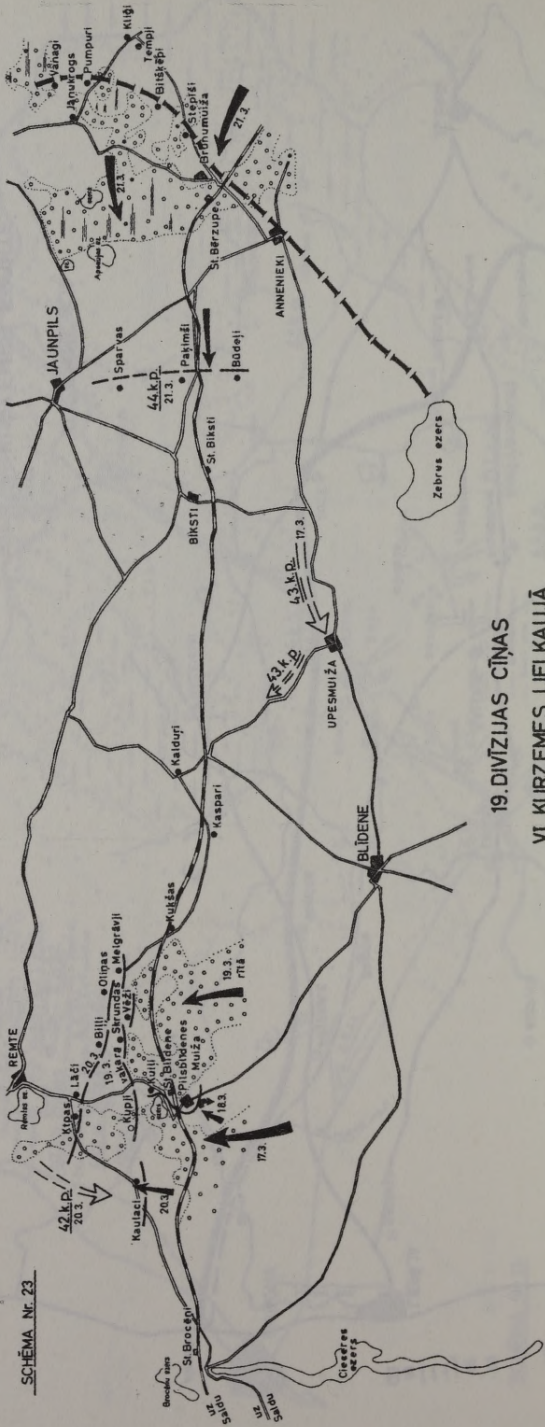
SHĒMA Nr. 23

REMTE
Remtes ez.
Ktpas
Lāči
20.3.
Bilji
Olīņas
Melgrāvji
19.3.
Skrundas
Večā
Kupli
vakars
Billi
St. Blīdene
Plsblīdenes
Muiža
18.3.
17.3.
19.3.
rītā
Kušas
Kaulači
20.3.
42.k.p.
20.3.
St. Broceni
Brocēnu ezers
uz Saldu
uz Saldu
Ciecere ezers
Kalduri
Kaspari
BLĪDENE
UPESMUIŽA
43.k.p.
43.k.p.
17.3.
BIKSTI
St. Biksti
JAUNPILS
Sparvas
Pašinši
44.k.p.
21.3.
Būdeļi
St. Bērzupe
ANNENIEKI
Zebrus ezers
21.3.
Grenumuiža
Stepiņi
Bitškepi
Tempļi
Kliģi
Pumpuri
Jānukrogs
Vārnagi
21.3.

19. DIVĪZIJAS CĪŅAS
VI. KURZEMES LIELKAUJĀ